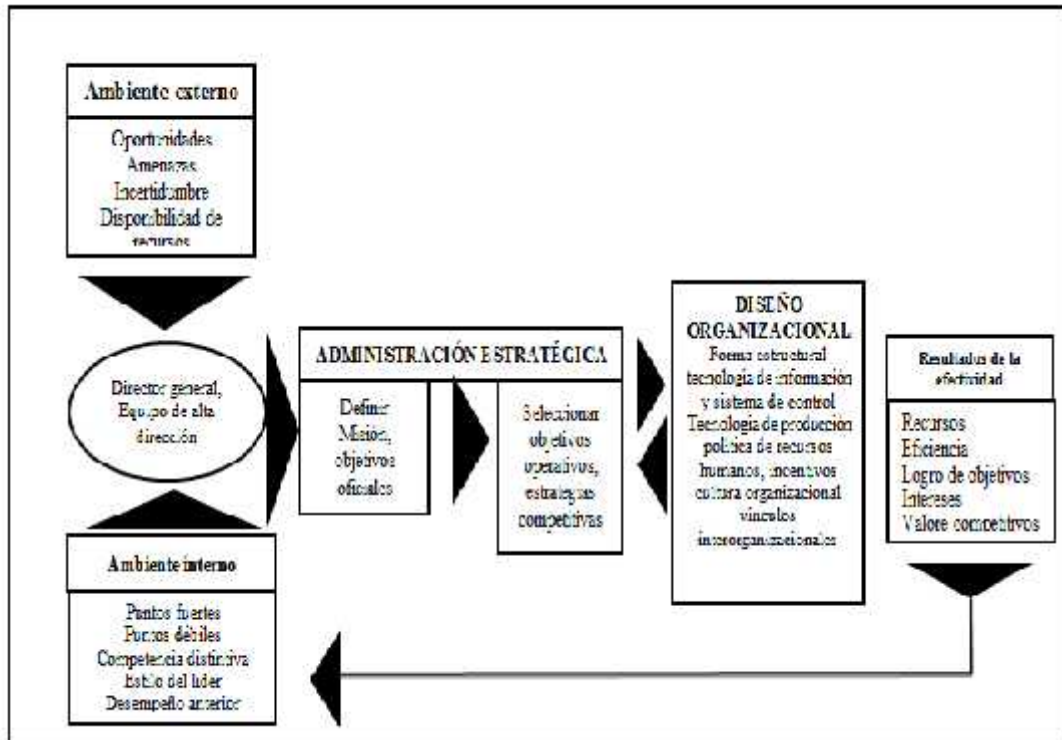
Ambiente externo

Oportunidades
Amenazas
Incertidumbre
Disponibilidad de recursos

Director general, Equipo de alta dirección

Ambiente interno

Puntos fuertes
Puntos débiles
Competencia distintiva
Estilo del líder
Desempeño anterior

ADMINISTRACIÓN ESTRATÉGICA

Definir Misión, objetivos oficiales

Seleccionar objetivos operativos, estrategias competitivas

DISEÑO ORGANIZACIONAL
Forma estructural
tecnología de información y sistema de control
Tecnología de producción
política de recursos humanos, incentivos
cultura organizacional
vínculos interorganizacionales

Resultados de la efectividad

Recursos
Eficiencia
Logro de objetivos
Intereses
Valore competitivos